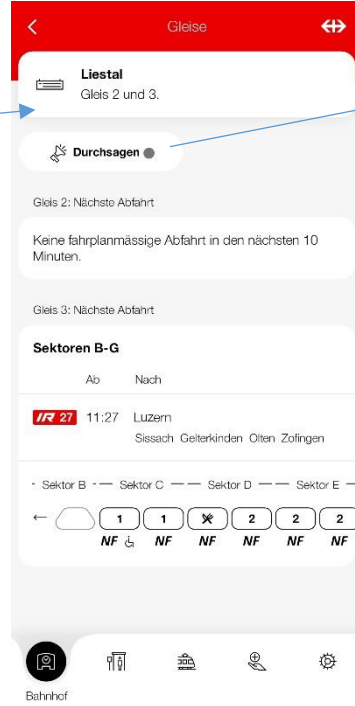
Gleise

Liestal
Gleis 2 und 3.

Durchsagen

Gleis 2: Nächste Abfahrt

Keine fahrplanmässige Abfahrt in den nächsten 10 Minuten.

Gleis 3: Nächste Abfahrt

Sektoren B-G

Ab Nach

IR 27 11:27 Luzern
Sissach Gelterkinden Olten Zofingen

Sektor B Sektor C Sektor D Sektor E

1 1 2 2 2
NF NF NF NF NF NF

Bahnhof